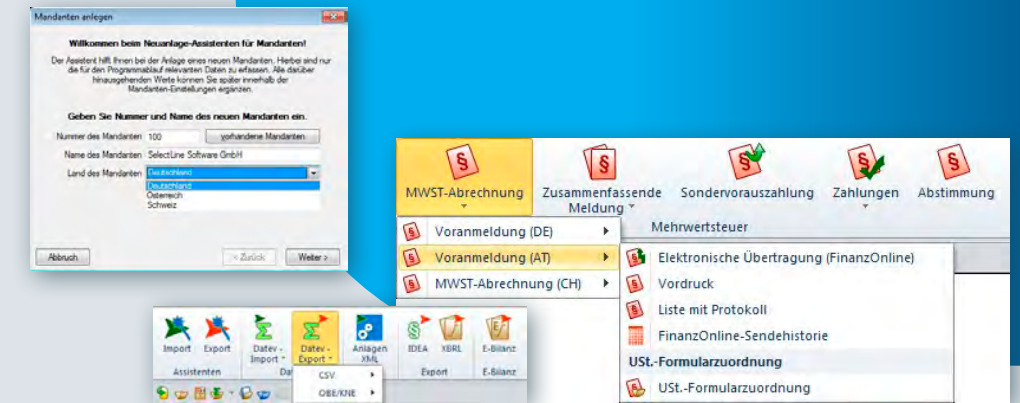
Mandanten anlegen

Willkommen beim Neuanlage-Assistenten für Mandanten!

Der Assistent hilft Ihnen bei der Anlage eines neuen Mandanten. Hierbei sind nur die für den Programmablauf relevanten Daten zu erfassen. Alle darüber hinausgehenden Werte können Sie später innerhalb der Mandanten-Einstellungen ergänzen.

Geben Sie Nummer und Name des neuen Mandanten ein.

Nummer des Mandanten 100 vorhandene Mandanten

Name des Mandanten SelectLine Software GmbH

Land des Mandanten Deutschland

Deutschland
Österreich
Schweiz

Abbruch < Zurück Weiter >

MWST-Abrechnung
Zusammenfassende Meldung
Sondervorauszahlung
Zahlungen
Abstimmung

Mehrwertsteuer

Voranmeldung (DE)
Voranmeldung (AT)
MWST-Abrechnung (CH)

Elektronische Übertragung (FinanzOnline)
Vordruck
Liste mit Protokoll
FinanzOnline-Sendehistorie
USt.-Formularzuordnung
USt.-Formularzuordnung

Import
Export
Assistenten
Datev - Import
Datev - Export
Da
Anlagen XML
IDEA
XBRL
Export
E-Bilanz
E-Bilanz
CSV
OBE/KNE